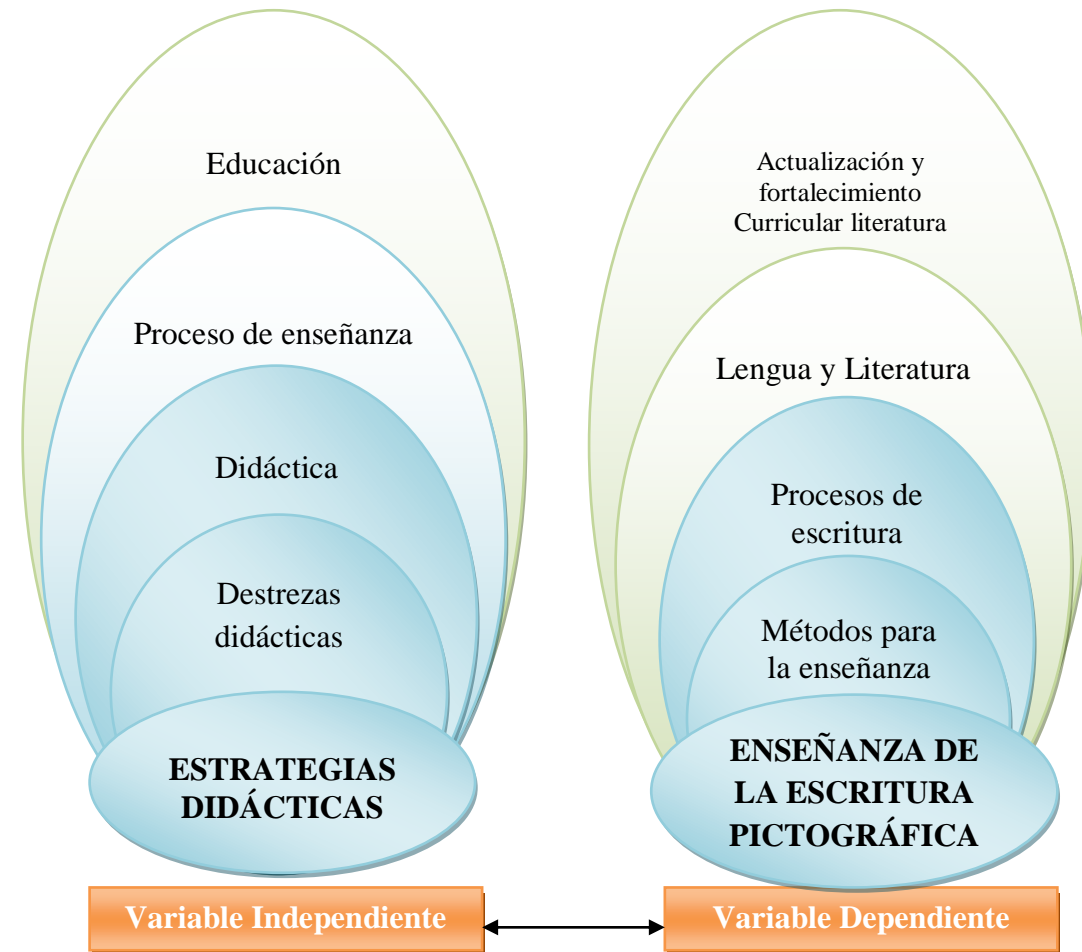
Educación

Proceso de enseñanza

Didáctica

Destrezas didácticas

ESTRATEGIAS DIDÁCTICAS

Actualización y fortalecimiento Curricular literatura

Lengua y Literatura

Procesos de escritura

Métodos para la enseñanza

ENSEÑANZA DE LA ESCRITURA PICTOGRÁFICA

Variable Independiente

Variable Dependiente